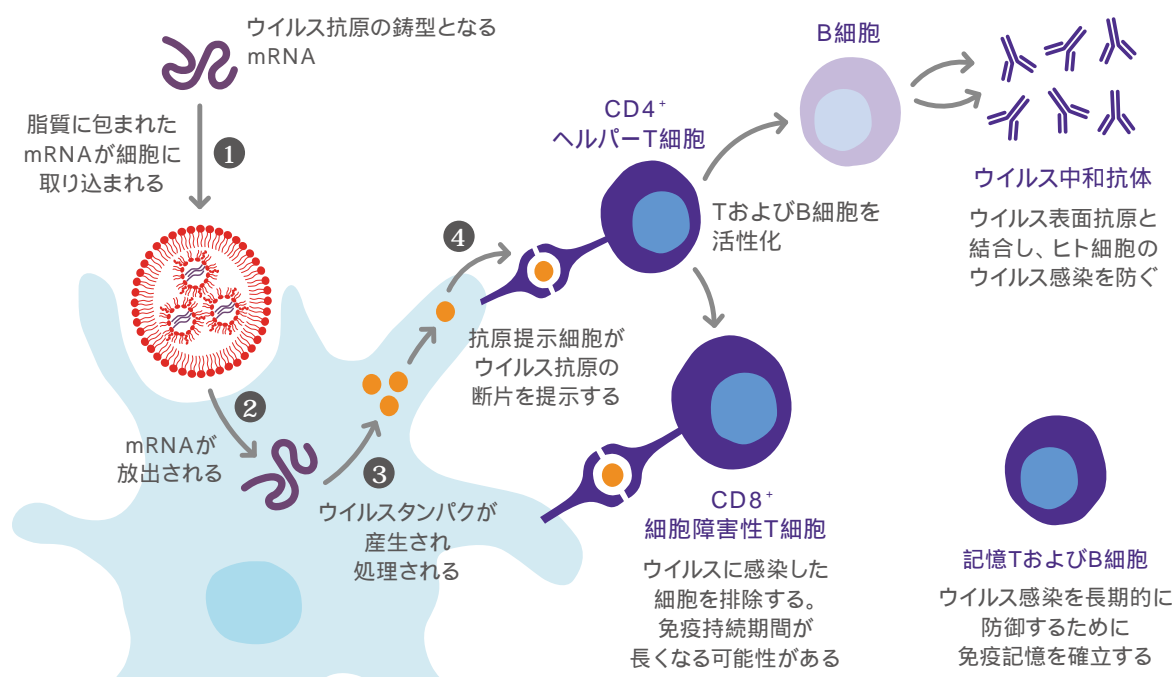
ウイルス抗原の鋳型となるmRNA

脂質に包まれたmRNAが細胞に取り込まれる

1

2

mRNAが放出される

3

ウイルスタンパクが産生され処理される

4

抗原提示細胞がウイルス抗原の断片を提示する

CD4$^+$ ヘルパーT細胞

TおよびB細胞を活性化

B細胞

ウイルス中和抗体

ウイルス表面抗原と結合し、ヒト細胞のウイルス感染を防ぐ

CD8$^+$ 細胞障害性T細胞

ウイルスに感染した細胞を排除する。免疫持続期間が長くなる可能性がある

記憶TおよびB細胞

ウイルス感染を長期的に防御するために免疫記憶を確立する